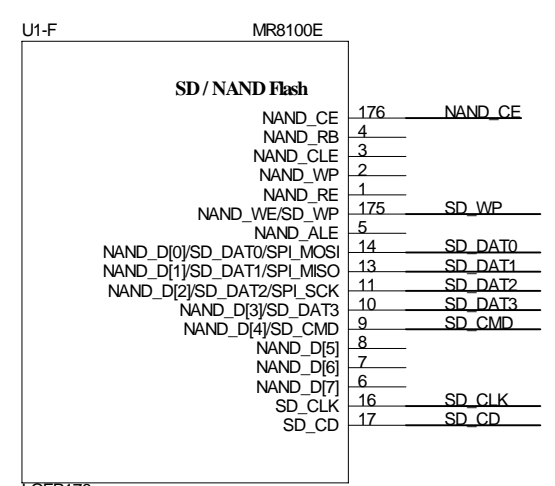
U1-F MR8100E

SD / NAND Flash

NAND_CE 176 NAND_CE
NAND_RB 4
NAND_CLE 3
NAND_WP 2
NAND_RE 1
NAND_WE/SD_WP 175 SD_WP
NAND_ALE 5
NAND_D[0]/SD_DAT0/SPI_MOSI 14 SD_DAT0
NAND_D[1]/SD_DAT1/SPI_MISO 13 SD_DAT1
NAND_D[2]/SD_DAT2/SPI_SCK 11 SD_DAT2
NAND_D[3]/SD_DAT3 10 SD_DAT3
NAND_D[4]/SD_CMD 9 SD_CMD
NAND_D[5] 8
NAND_D[6] 7
NAND_D[7] 6
SD_CLK 16 SD_CLK
SD_CD 17 SD_CD

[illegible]